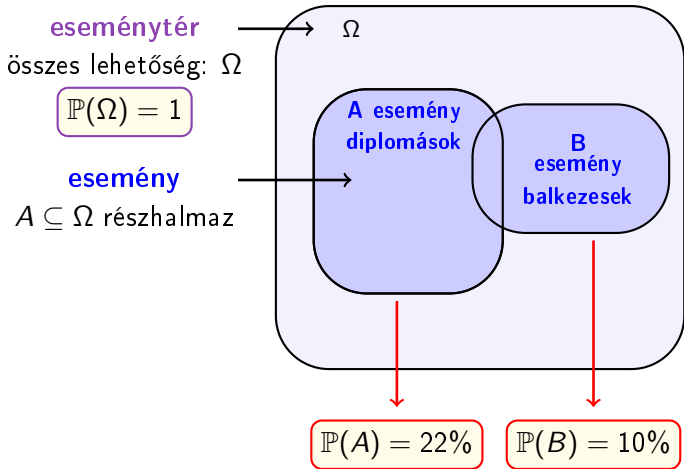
eseménytér

összes lehetőség: $\Omega$

$\mathbb{P}(\Omega) = 1$

esemény

$A \subseteq \Omega$ részhalmaz

$\Omega$

A esemény diplomások

B esemény balkezesek

$\mathbb{P}(A) = 22\%$

$\mathbb{P}(B) = 10\%$